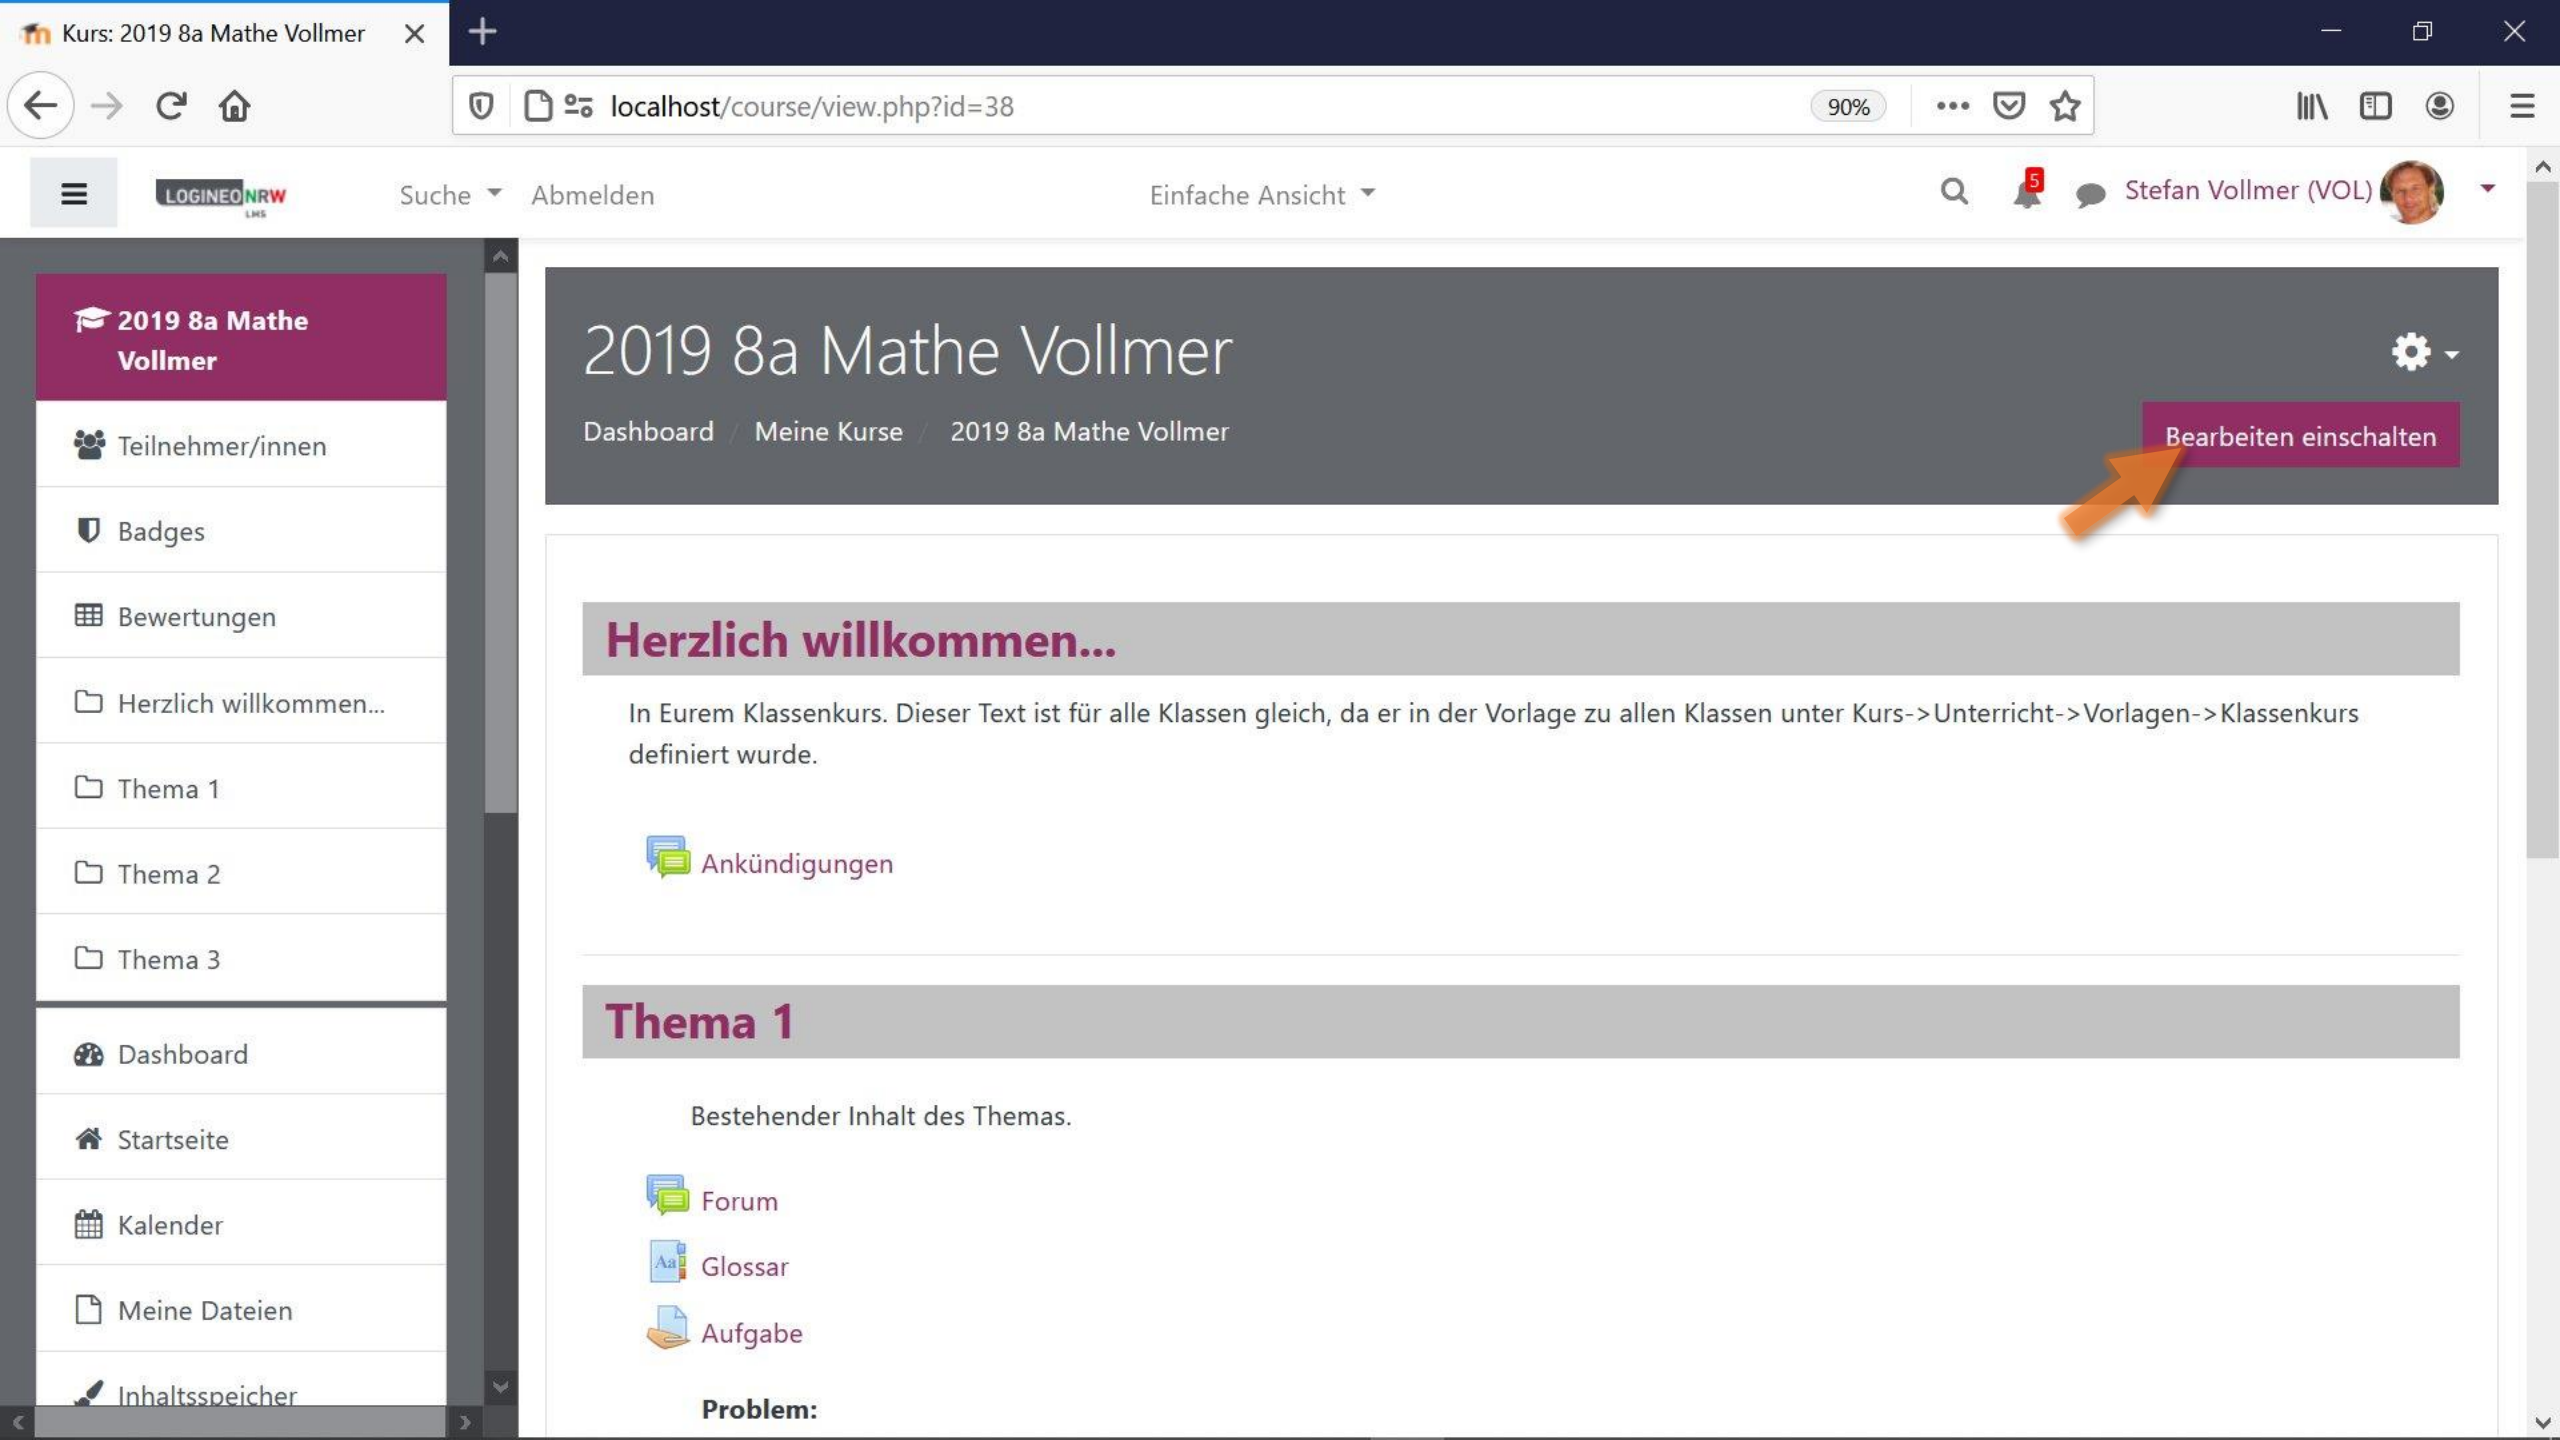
Kurs: 2019 8a Mathe Vollmer

localhost/course/view.php?id=38

90%

LOGINEO NRW LMS

Suche Abmelden

Einfache Ansicht

5

Stefan Vollmer (VOL)

2019 8a Mathe Vollmer

Teilnehmer/innen

Badges

Bewertungen

Herzlich willkommen...

Thema 1

Thema 2

Thema 3

Dashboard

Startseite

Kalender

Meine Dateien

Inhaltsspeicher

2019 8a Mathe Vollmer

Dashboard / Meine Kurse / 2019 8a Mathe Vollmer

Bearbeiten einschalten

Herzlich willkommen...

In Eurem Klassenkurs. Dieser Text ist für alle Klassen gleich, da er in der Vorlage zu allen Klassen unter Kurs->Unterricht->Vorlagen->Klassenkurs definiert wurde.

Ankündigungen

Thema 1

Bestehender Inhalt des Themas.

Forum

Glossar

Aufgabe

Problem: